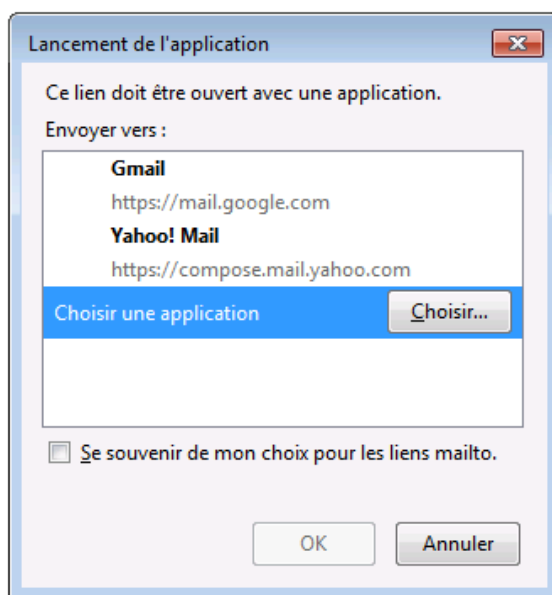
Lancement de l'application

Ce lien doit être ouvert avec une application.

Envoyer vers :

Gmail
https://mail.google.com
Yahoo! Mail
https://compose.mail.yahoo.com
Choisir une application
Choisir...

Se souvenir de mon choix pour les liens mailto.

OK
Annuler